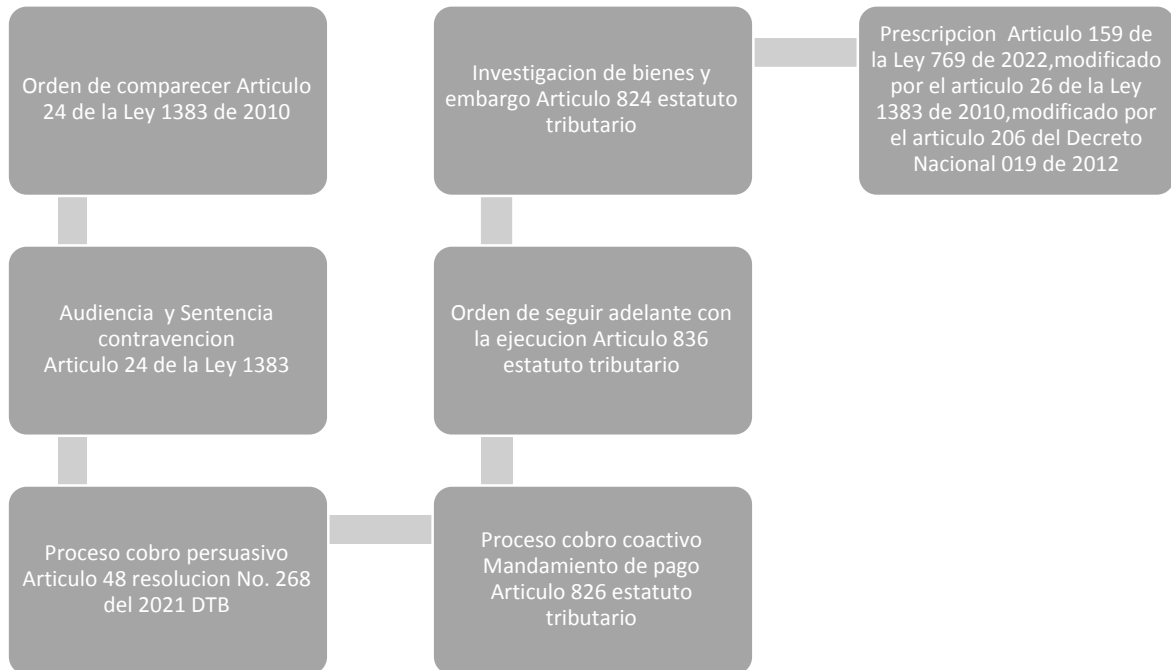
Orden de comparecer Articulo 24 de la Ley 1383 de 2010

Audiencia y Sentencia contravencion Articulo 24 de la Ley 1383

Proceso cobro persuasivo Articulo 48 resolucion No. 268 del 2021 DTB

Proceso cobro coactivo Mandamiento de pago Articulo 826 estatuto tributario

Orden de seguir adelante con la ejecucion Articulo 836 estatuto tributario

Investigacion de bienes y embargo Articulo 824 estatuto tributario

Prescripcion Articulo 159 de la Ley 769 de 2022,modificado por el articulo 26 de la Ley 1383 de 2010,modificado por el articulo 206 del Decreto Nacional 019 de 2012